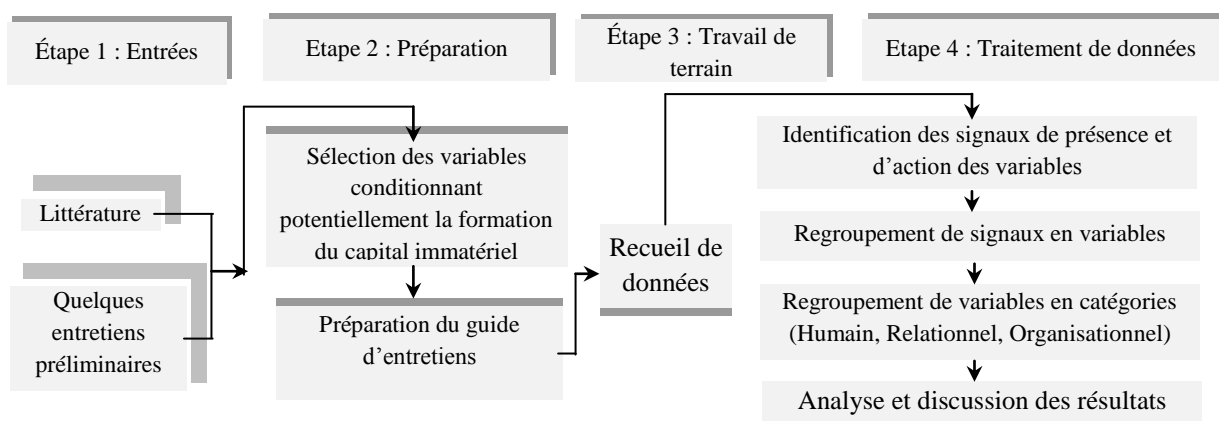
Étape 1 : Entrées

Etape 2 : Préparation

Étape 3 : Travail de terrain

Etape 4 : Traitement de données

Littérature

Quelques entretiens préliminaires

Sélection des variables conditionnant potentiellement la formation du capital immatériel

Préparation du guide d'entretiens

Recueil de données

Identification des signaux de présence et d'action des variables

Regroupement de signaux en variables

Regroupement de variables en catégories (Humain, Relationnel, Organisationnel)

Analyse et discussion des résultats